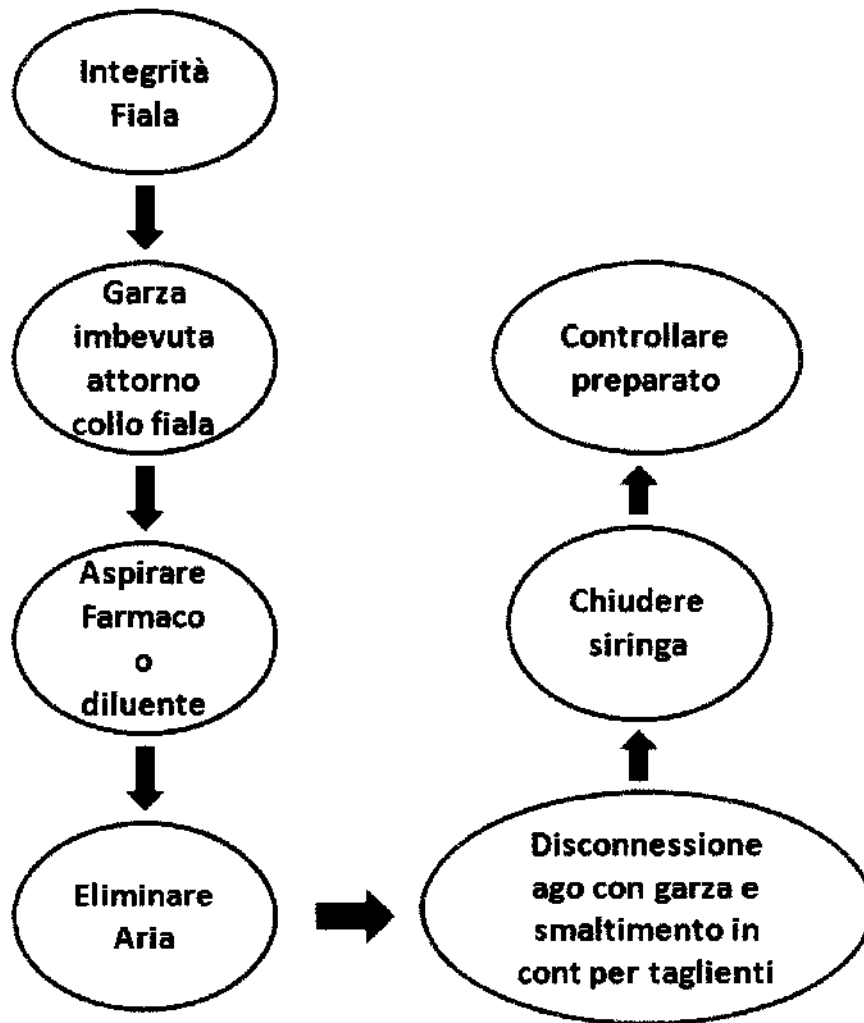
Integrità Fiala

Garza imbevuta attorno collo fiala

Aspirare Farmaco o diluente

Eliminare Aria

Disconnessione ago con garza e smaltimento in cont per taglienti

Chiudere siringa

Controllare preparato